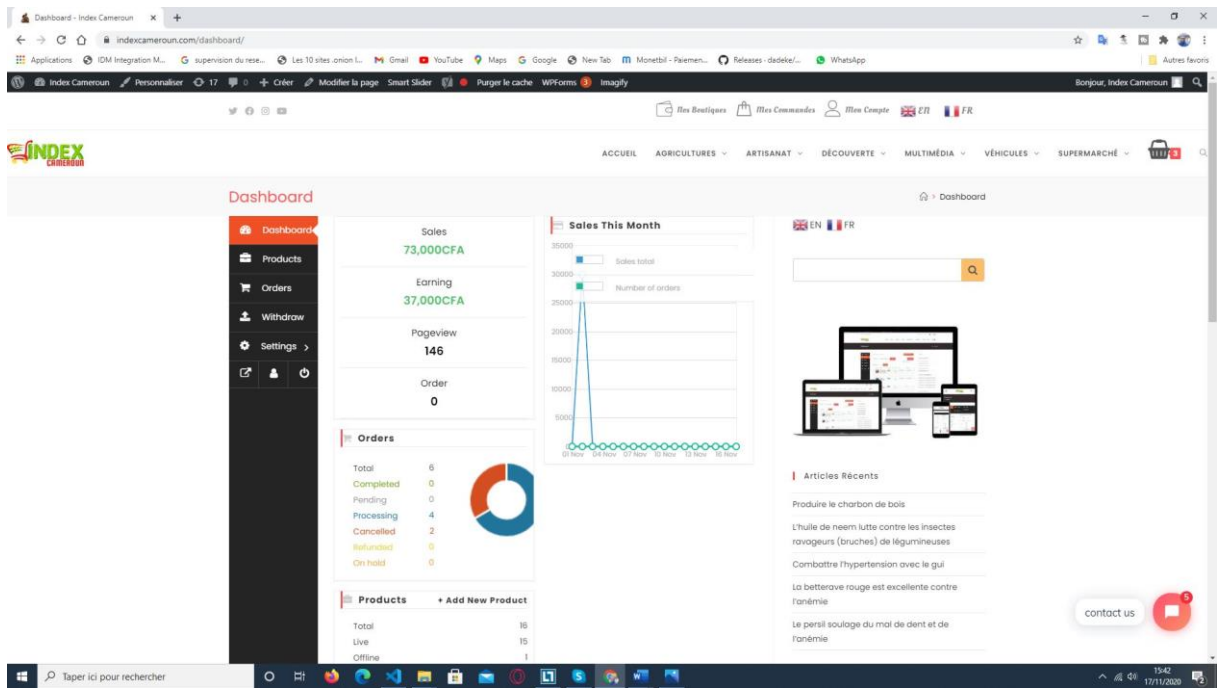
Dashboard - Index Cameroun ×
indexcameroun.com/dashboard/
Applications IDM Integration M... supervision du rese... Les 10 sites .onion l... Gmail YouTube Maps Google New Tab Monetbil - Paiemen... Releases · dadeke/... WhatsApp
Autres favoris
Index Cameroun Personnaliser 17 0 + Créer Modifier la page Smart Slider Purger le cache WPForms 3 Imagify
Bonjour, Index Cameroun

Mes Boutiques Mes Commandes Mon Compte EN FR

INDEX CAMEROUN

ACCUEIL AGRICULTURES ARTISANAT DÉCOUVERTE MULTIMÉDIA VÉHICULES SUPERMARCHÉ 0

Dashboard
Dashboard

Dashboard
Products
Orders
Withdraw
Settings >

Sales
73,000CFA
Earning
37,000CFA
Pageview
146
Order
0

Sales This Month
35000
30000
25000
20000
15000
10000
5000
Sales total
Number of orders
01 Nov 04 Nov 07 Nov 10 Nov 13 Nov 16 Nov

Orders
| | |
|---|---|
| Total | 6 |
| Completed | 0 |
| Pending | 0 |
| Processing | 4 |
| Cancelled | 2 |
| Refunded | 0 |
| On hold | 0 |

Products + Add New Product
| | |
|---|---|
| Total | 16 |
| Live | 15 |
| Offline | 1 |

EN FR

Articles Récents
Produire le charbon de bois
L'huile de neem lutte contre les insectes ravageurs (bruches) de légumineuses
Combattre l'hypertension avec le gui
La betterave rouge est excellente contre l'anémie
Le persil soulage du mal de dent et de l'anémie

contact us
5

Taper ici pour rechercher
15:42
17/11/2020
2